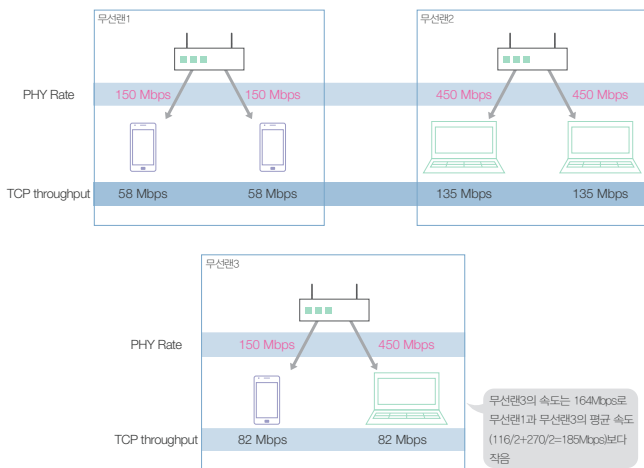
무선랜1

PHY Rate
150 Mbps
150 Mbps

TCP throughput
58 Mbps
58 Mbps

무선랜2

450 Mbps
450 Mbps

135 Mbps
135 Mbps

무선랜3

PHY Rate
150 Mbps
450 Mbps

TCP throughput
82 Mbps
82 Mbps

무선랜3의 속도는 164Mbps로 무선랜1과 무선랜3의 평균 속도 (116/2+270/2=185Mbps)보다 작음